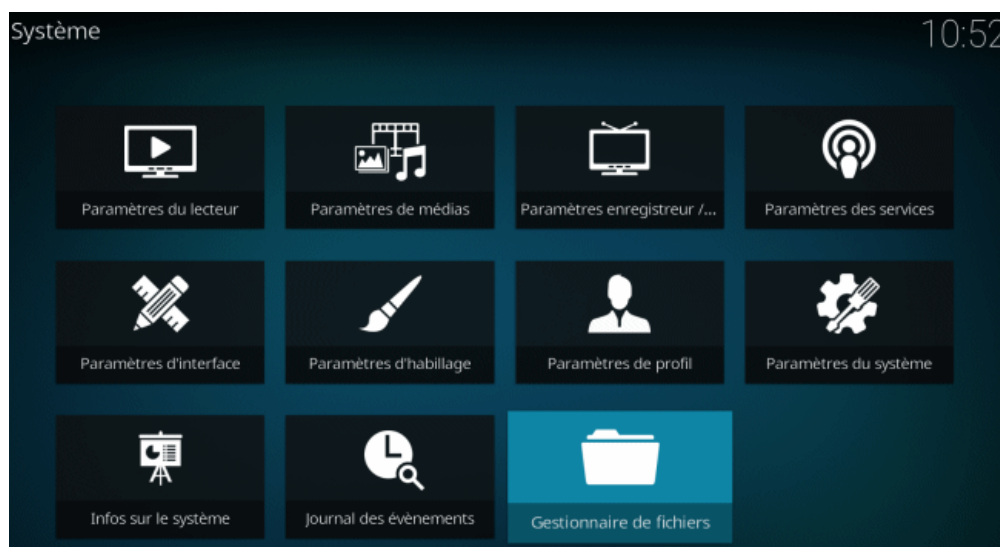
Système

10:52

Paramètres du lecteur

Paramètres de médias

Paramètres enregistreur /...

Paramètres des services

Paramètres d'interface

Paramètres d'habillage

Paramètres de profil

Paramètres du système

Infos sur le système

Journal des évènements

Gestionnaire de fichiers